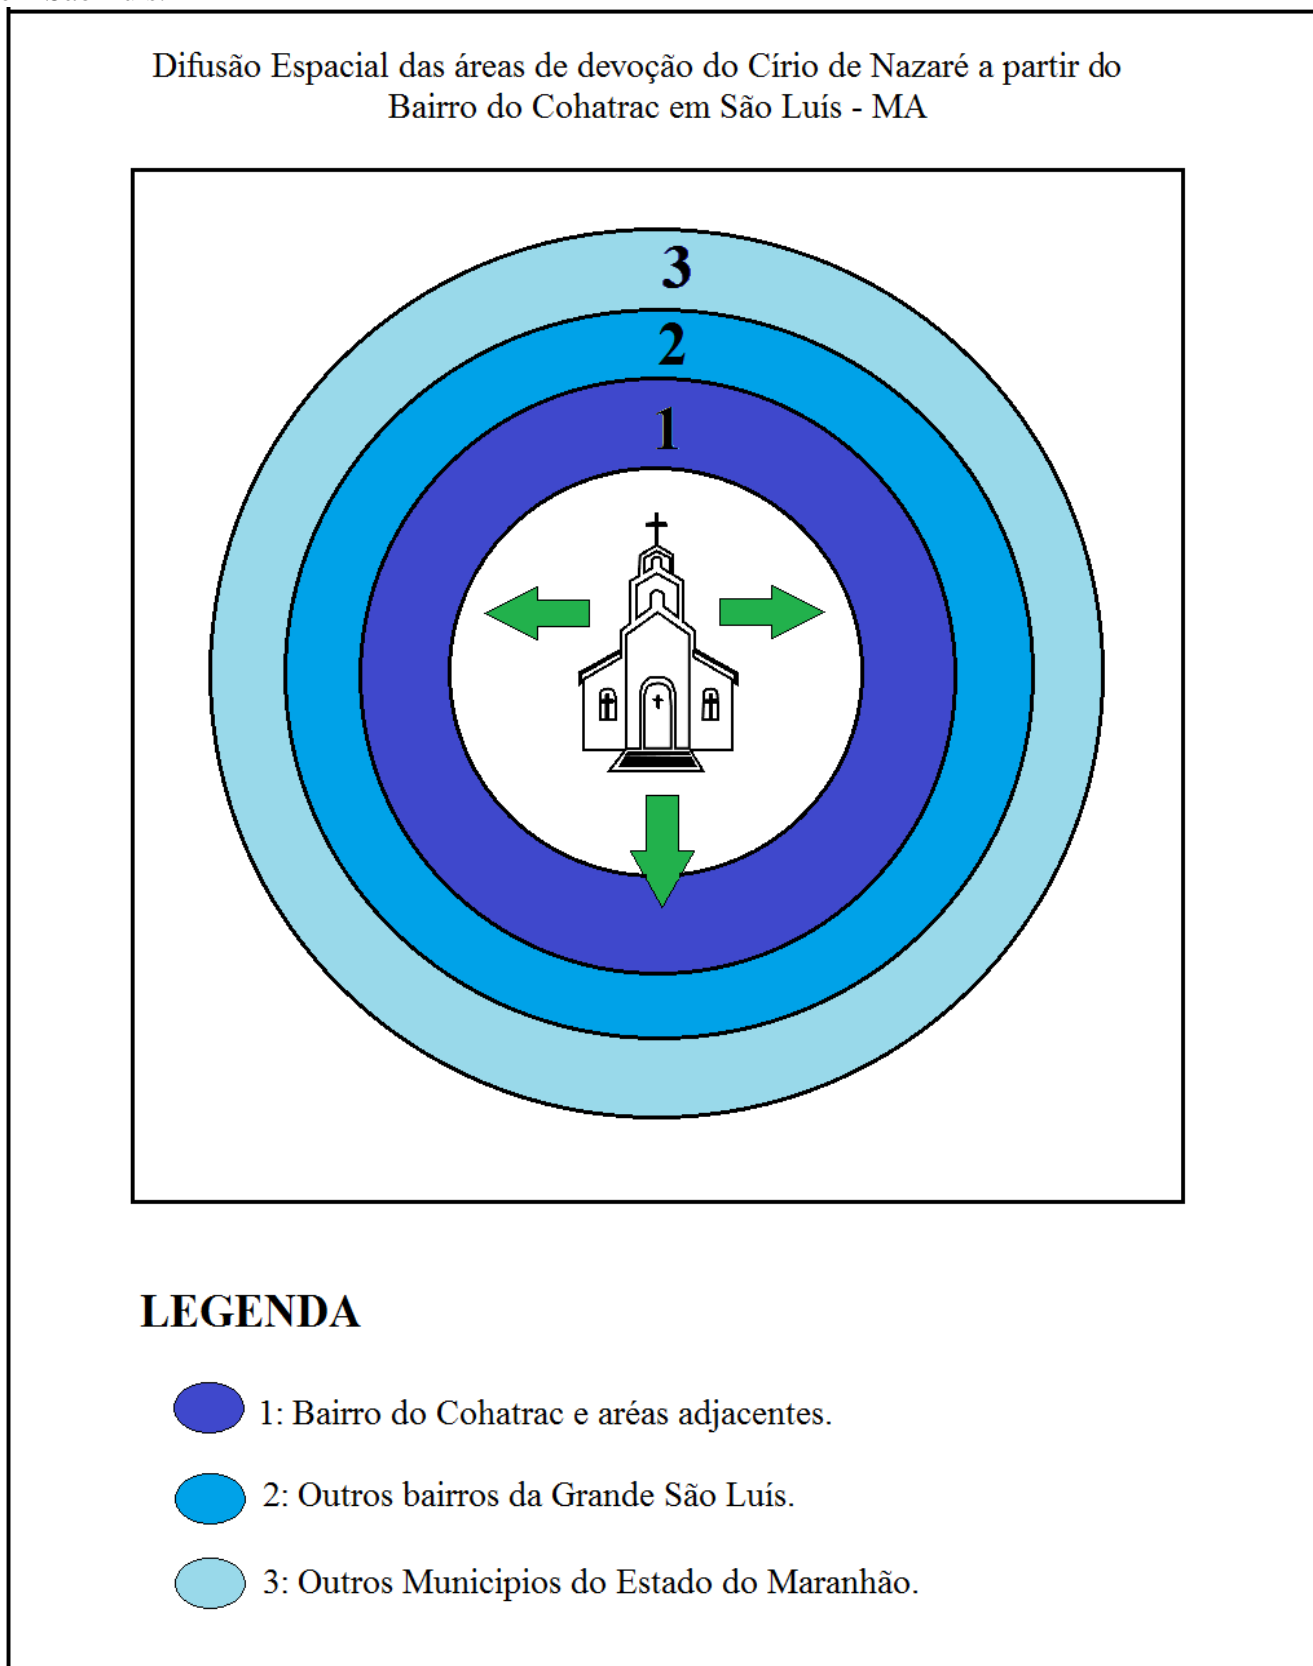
Difusão Espacial das áreas de devoção do Círio de Nazaré a partir do Bairro do Cohatrac em São Luís - MA

3

2

1

LEGENDA

1: Bairro do Cohatrac e aréas adjacentes.

2: Outros bairros da Grande São Luís.

3: Outros Municipios do Estado do Maranhão.